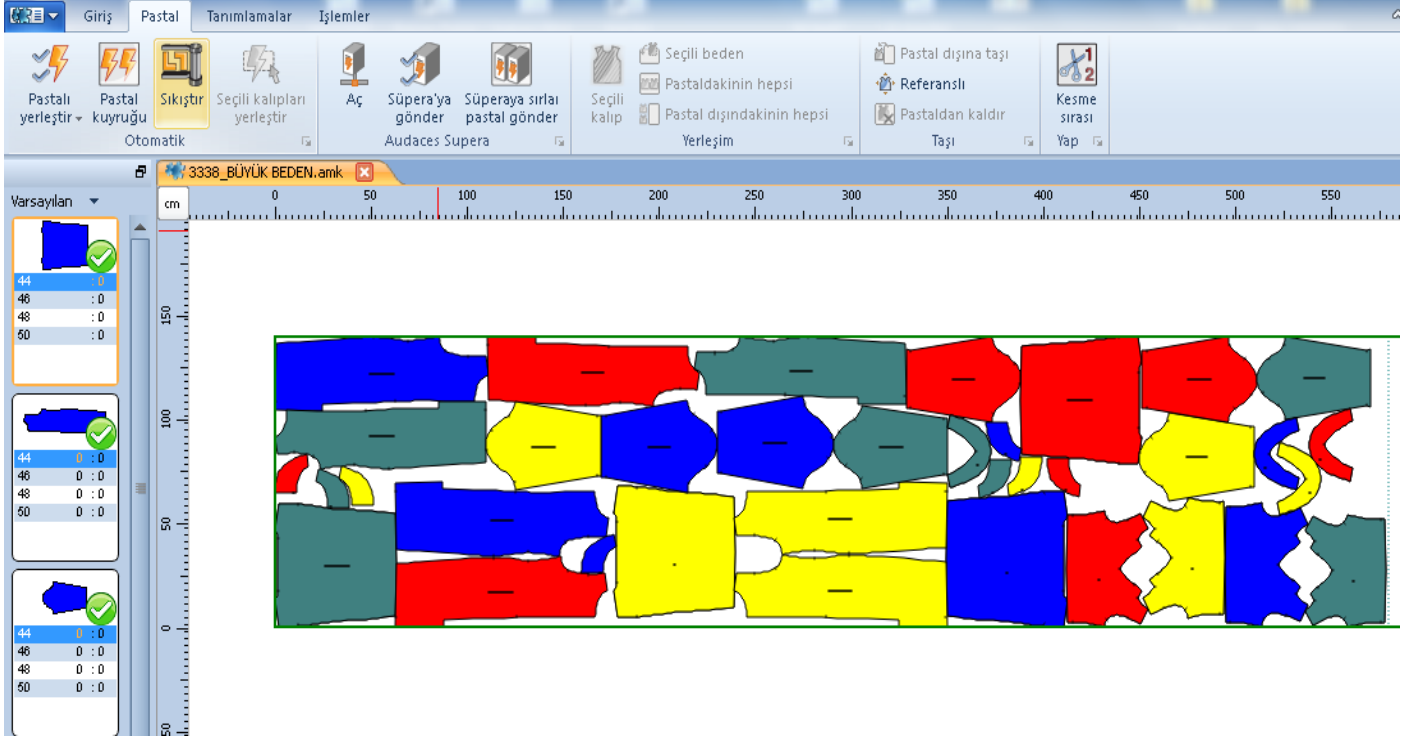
Giriş Pastal Tanımlamalar İşlemler

Pastalı yerleştir
Pastal kuyruğu
Sıkıştır
Seçili kalıpları yerleştir
Otomatik

Aç
Süpera'ya gönder
Süperaya sırlaı pastal gönder
Audaces Supera

Seçili kalıp
Seçili beden
Pastaldakinin hepsi
Pastal dışındakinin hepsi
Yerleşim

Pastal dışına taşı
Referanslı
Pastaldan kaldır
Taşı

Kesme sırası
Yap

3338_BÜYÜK BEDEN.amk

Varsayılan

cm
0 50 100 150 200 250 300 350 400 450 500 550

150
100
50
0
50

| 44 | : 0 |
|---|---|
| 46 | : 0 |
| 48 | : 0 |
| 50 | : 0 |

| 44 | 0 : 0 |
|---|---|
| 46 | 0 : 0 |
| 48 | 0 : 0 |
| 50 | 0 : 0 |

| 44 | 0 : 0 |
|---|---|
| 46 | 0 : 0 |
| 48 | 0 : 0 |
| 50 | 0 : 0 |